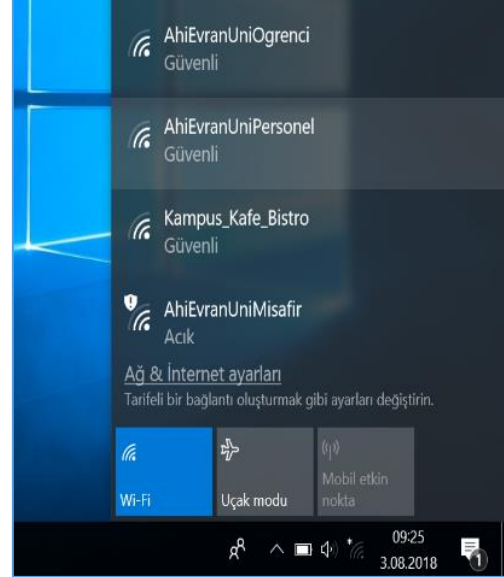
AhiEvranUniOgrenci
Güvenli

AhiEvranUniPersonel
Güvenli

Kampus_Kafe_Bistro
Güvenli

AhiEvranUniMisafir
Açık

Ağ & İnternet ayarları
Tarifeli bir bağlantı oluşturmak gibi ayarları değiştirin.

Wi-Fi

Uçak modu

Mobil etkin nokta

09:25
3.08.2018

1